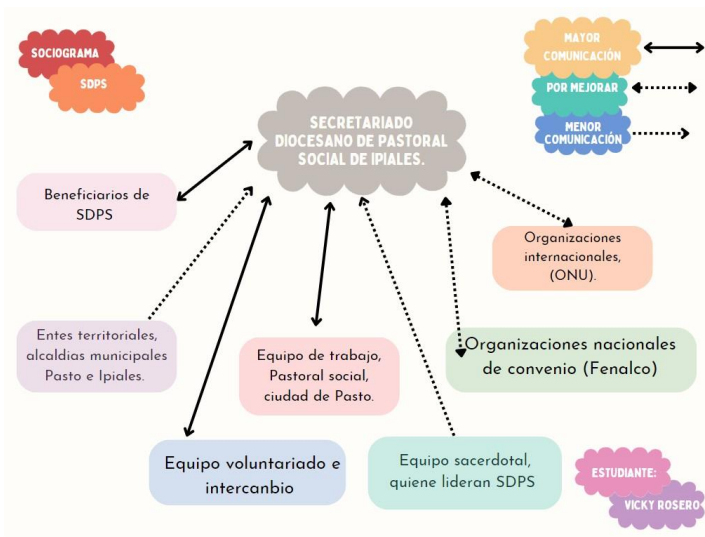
SOCIOGRAMA
SDPS

SECRETARIADO DIOCESANO DE PASTORAL SOCIAL DE IPIALES.

MAYOR COMUNICACIÓN
POR MEJORAR
MENOR COMUNICACIÓN

Beneficiarios de SDPS

Organizaciones internacionales, (ONU).

Entes territoriales, alcaldias municipales Pasto e Ipiales.

Equipo de trabajo, Pastoral social, ciudad de Pasto.

Organizaciones nacionales de convenio (Fenalco)

Equipo voluntariado e intercanbio

Equipo sacerdotal, quiene lideran SDPS

ESTUDIANTE:
VICKY ROSERO